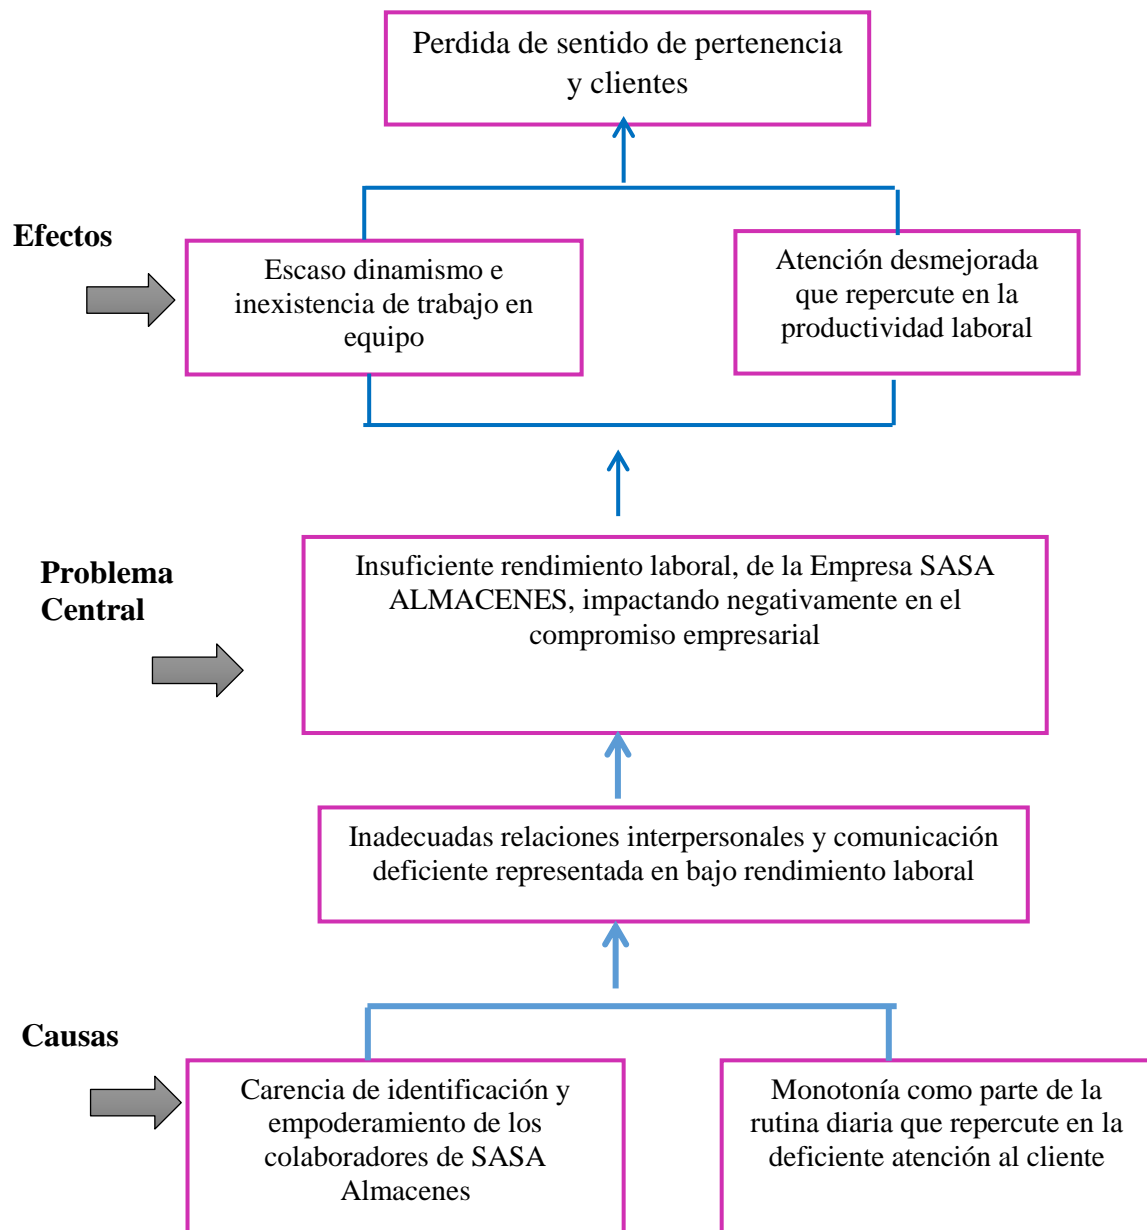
Perdida de sentido de pertenencia y clientes

Efectos

Escaso dinamismo e inexistencia de trabajo en equipo

Atención desmejorada que repercute en la productividad laboral

Problema Central

Insuficiente rendimiento laboral, de la Empresa SASA ALMACENES, impactando negativamente en el compromiso empresarial

Inadecuadas relaciones interpersonales y comunicación deficiente representada en bajo rendimiento laboral

Causas

Carencia de identificación y empoderamiento de los colaboradores de SASA Almacenes

Monotonía como parte de la rutina diaria que repercute en la deficiente atención al cliente